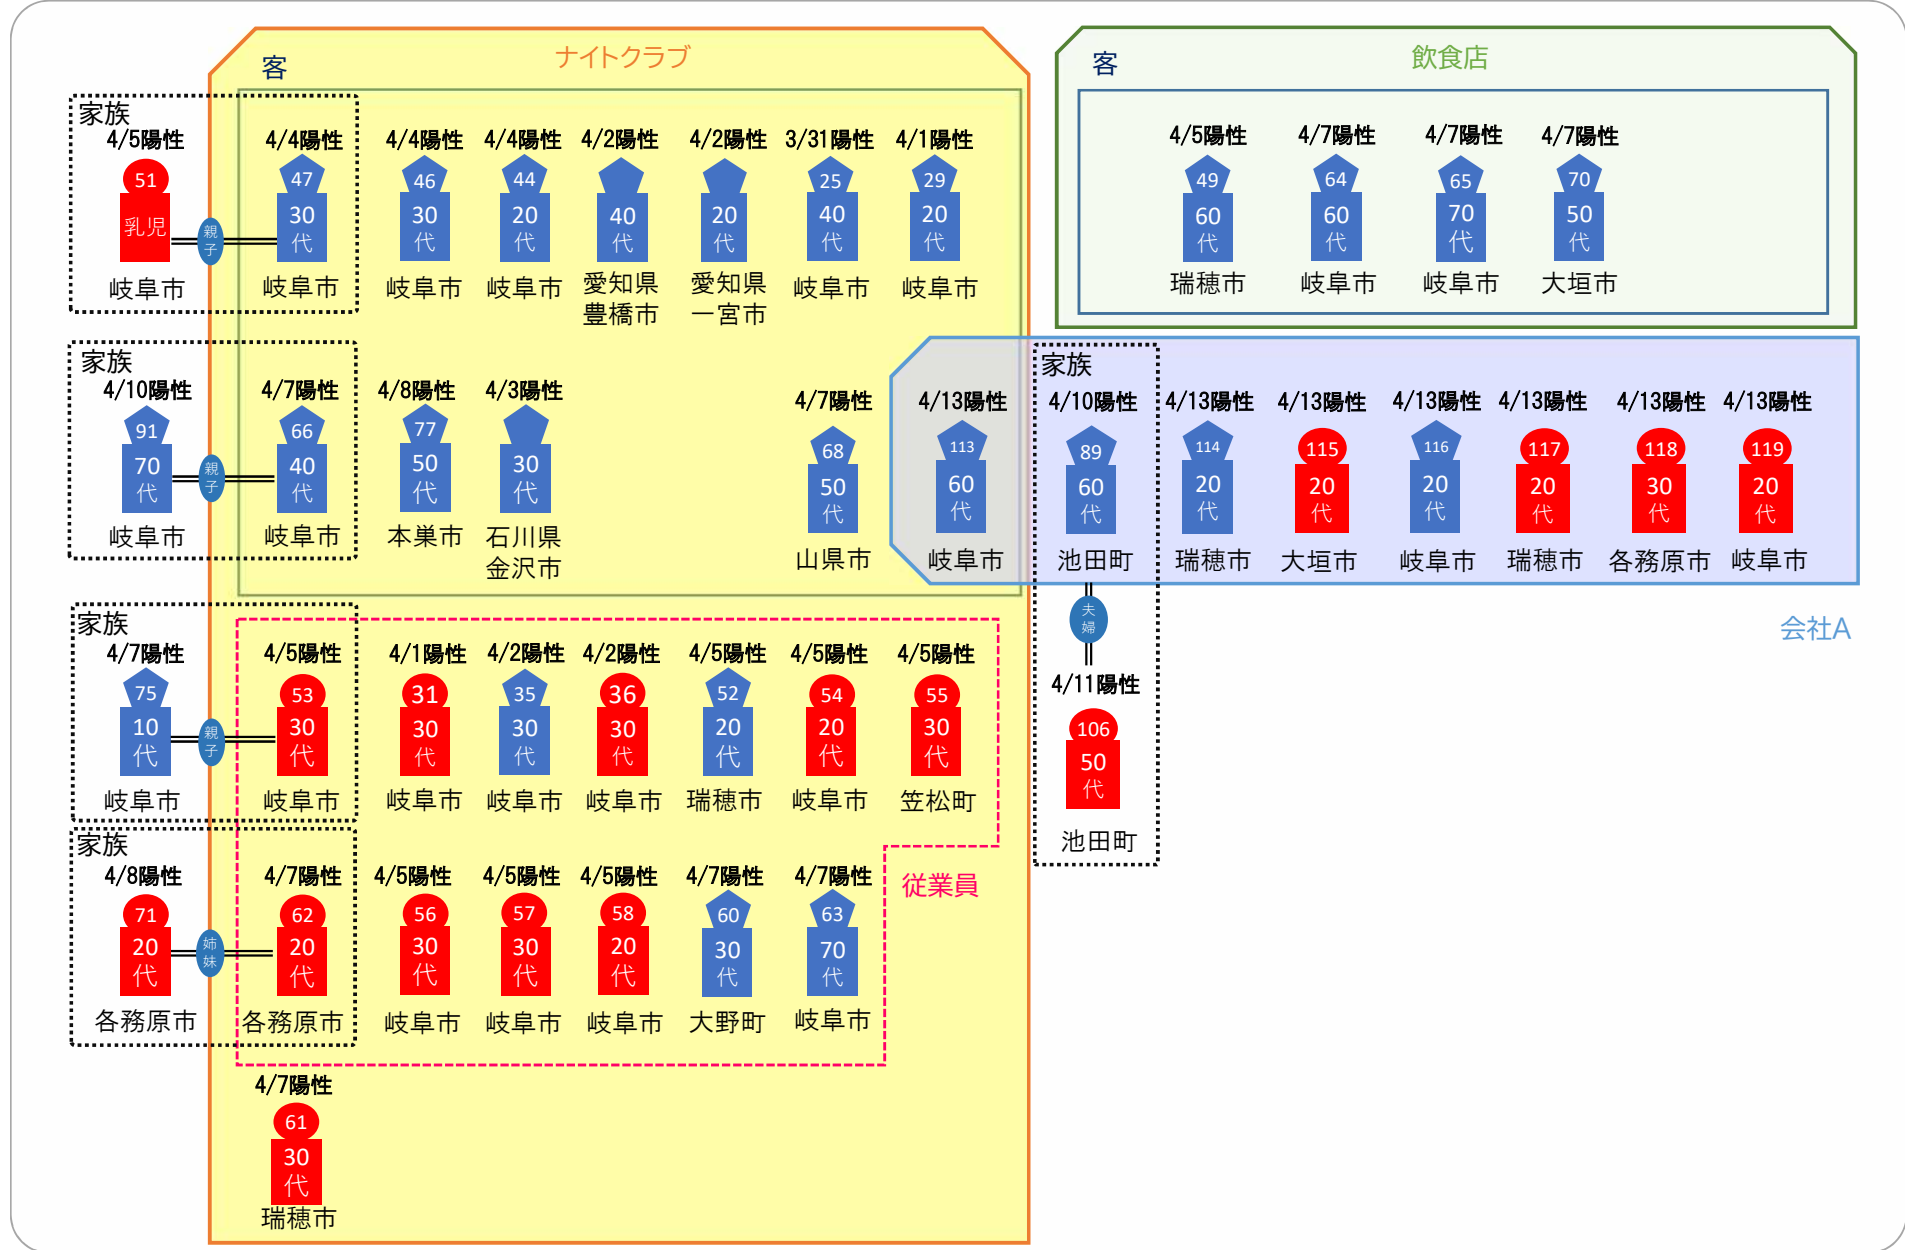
客
ナイトクラブ
家族
4/5陽性
51
乳児
岐阜市
親子
4/4陽性
47
30代
岐阜市
4/4陽性
46
30代
岐阜市
4/4陽性
44
20代
岐阜市
4/2陽性
40代
愛知県豊橋市
4/2陽性
20代
愛知県一宮市
3/31陽性
25
40代
岐阜市
4/1陽性
29
20代
岐阜市

客
飲食店
4/5陽性
49
60代
瑞穂市
4/7陽性
64
60代
岐阜市
4/7陽性
65
70代
岐阜市
4/7陽性
70
50代
大垣市

家族
4/10陽性
91
70代
岐阜市
親子
4/7陽性
66
40代
岐阜市
4/8陽性
77
50代
本巣市
4/3陽性
30代
石川県金沢市
4/7陽性
68
50代
山県市
4/13陽性
113
60代
岐阜市
家族
4/10陽性
89
60代
池田町
4/13陽性
114
20代
瑞穂市
4/13陽性
115
20代
大垣市
4/13陽性
116
20代
岐阜市
4/13陽性
117
20代
瑞穂市
4/13陽性
118
30代
各務原市
4/13陽性
119
20代
岐阜市
夫婦
会社A
4/11陽性
106
50代
池田町

家族
4/7陽性
75
10代
岐阜市
親子
4/5陽性
53
30代
岐阜市
4/1陽性
31
30代
岐阜市
4/2陽性
35
30代
岐阜市
4/2陽性
36
30代
岐阜市
4/5陽性
52
20代
瑞穂市
4/5陽性
54
20代
岐阜市
4/5陽性
55
30代
笠松町

家族
4/8陽性
71
20代
各務原市
姉妹
4/7陽性
62
20代
各務原市
4/5陽性
56
30代
岐阜市
4/5陽性
57
30代
岐阜市
4/5陽性
58
20代
岐阜市
4/7陽性
60
30代
大野町
4/7陽性
63
70代
岐阜市
従業員
4/7陽性
61
30代
瑞穂市